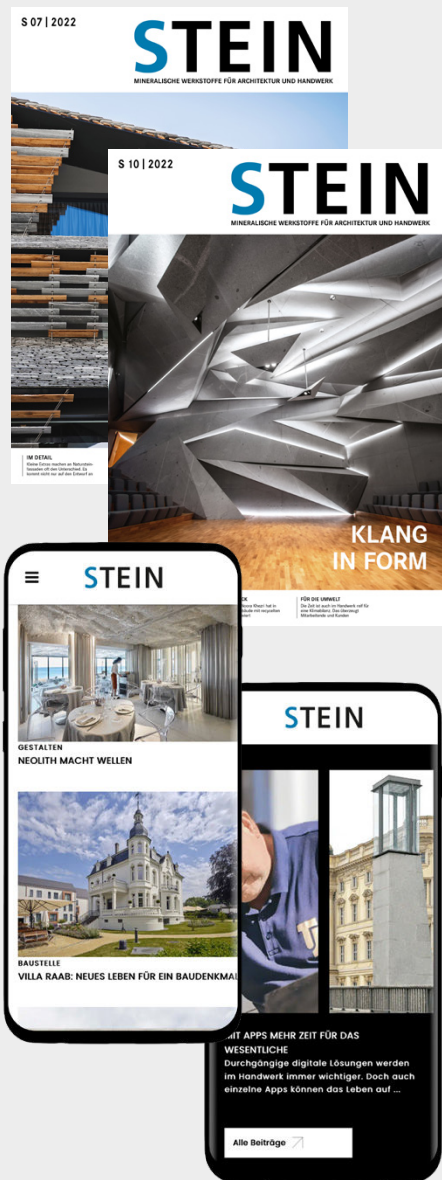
S 07 | 2022

STEIN

MINERALISCHE WERKSTOFFE FÜR ARCHITEKTUR UND HANDWERK

IM DETAIL

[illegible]

S 10 | 2022

STEIN

MINERALISCHE WERKSTOFFE FÜR ARCHITEKTUR UND HANDWERK

KLANG IN FORM

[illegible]

FÜR DIE UMWELT

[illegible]

STEIN

GESTALTEN

NEOLITH MACHT WELLEN

BAUSTELLE

VILLA RAAB: NEUES LEBEN FÜR EIN BAUDENKMAL

STEIN

MIT APPS MEHR ZEIT FÜR DAS WESENTLICHE

Durchgängige digitale Lösungen werden im Handwerk immer wichtiger. Doch auch einzelne Apps können das Leben auf ...

Alle Beiträge